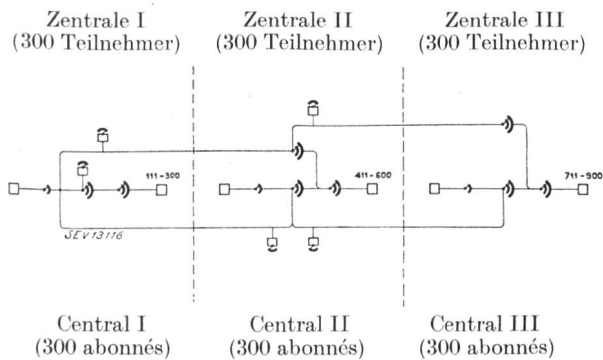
Zentrale I
(300 Teilnehmer)

Zentrale II
(300 Teilnehmer)

Zentrale III
(300 Teilnehmer)

111-300

411-600

711-900

SEV13116

Central I
(300 abonnés)

Central II
(300 abonnés)

Central III
(300 abonnés)